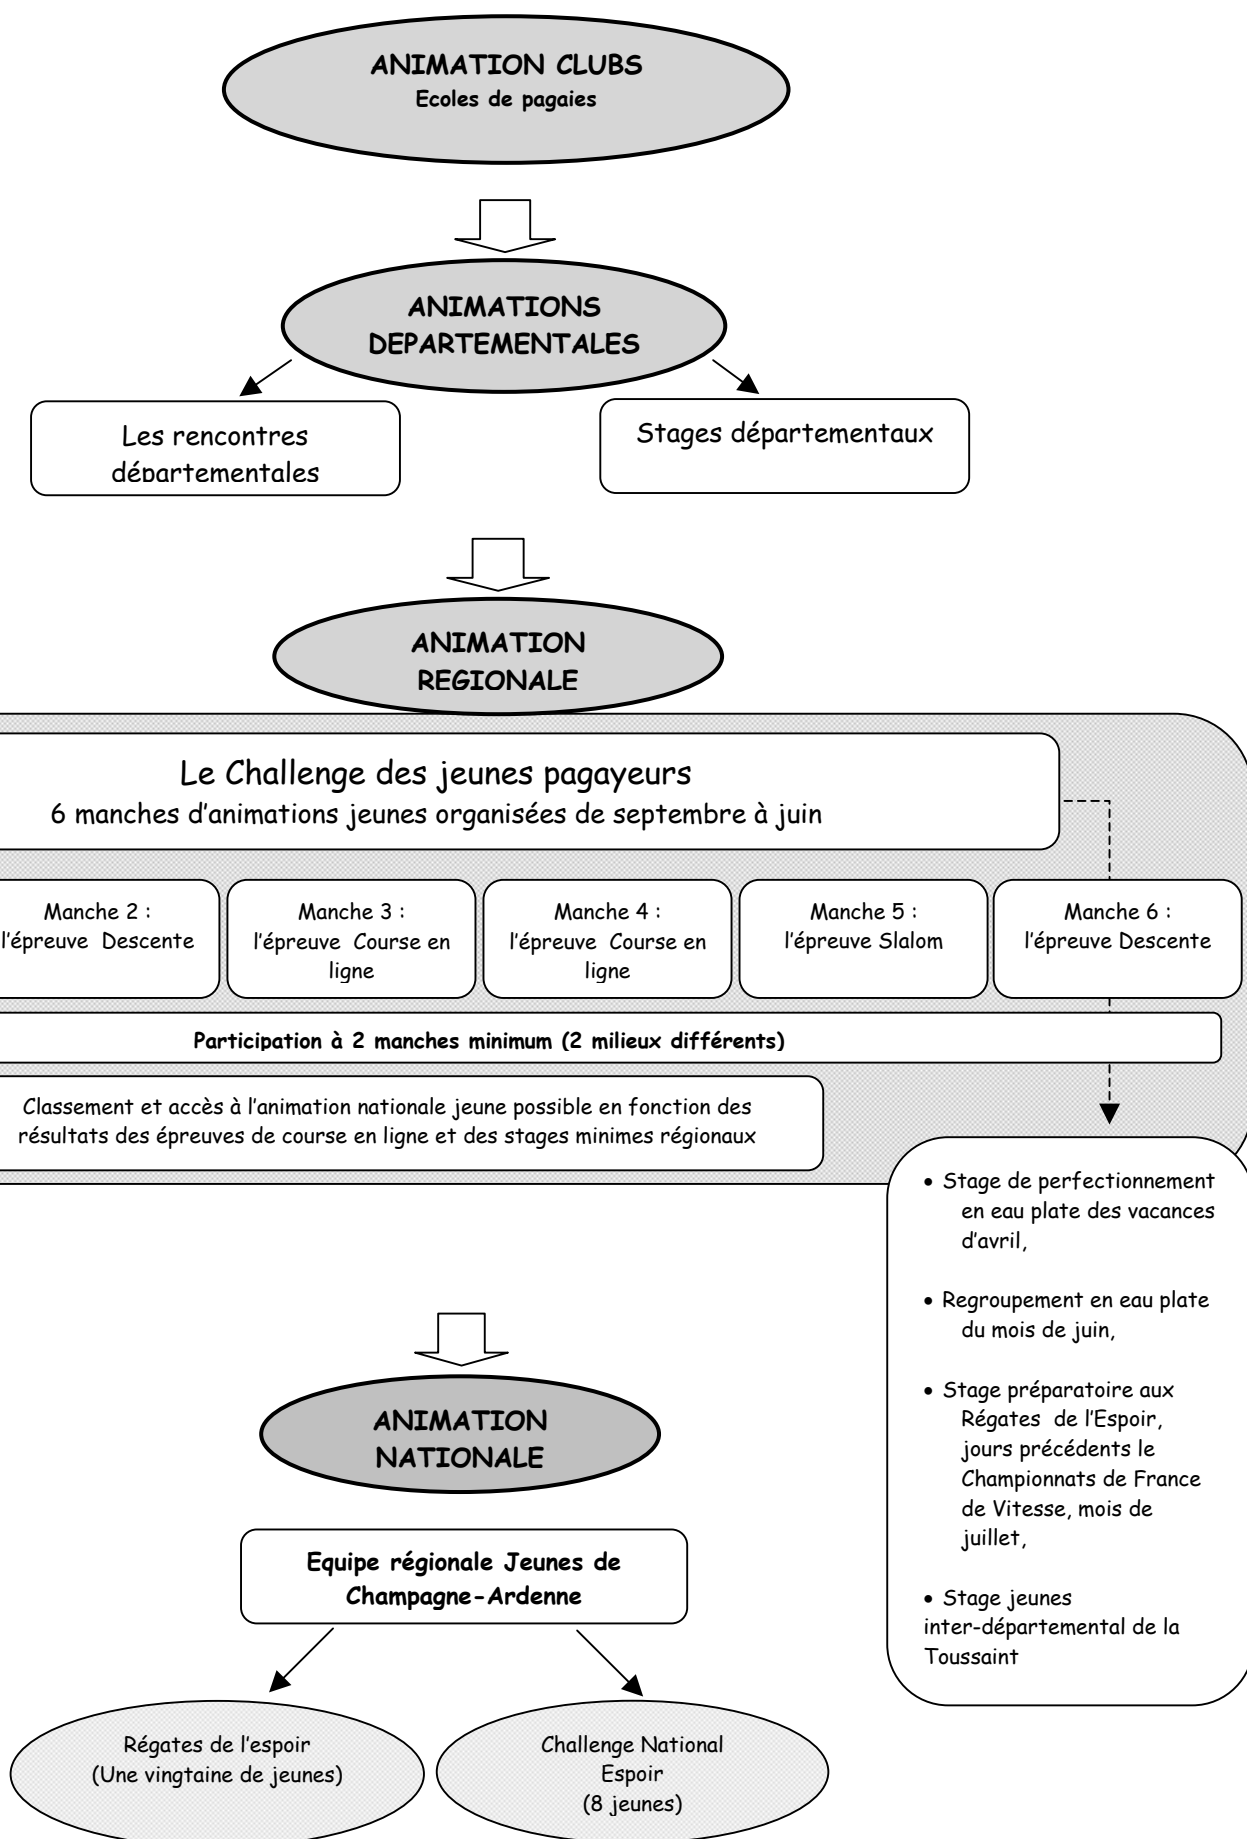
ANIMATION CLUBS
Ecoles de pagaies

ANIMATIONS DEPARTEMENTALES

Les rencontres départementales

Stages départementaux

ANIMATION REGIONALE

Le Challenge des jeunes pagayeurs
6 manches d'animations jeunes organisées de septembre à juin

Manche 2 : l'épreuve Descente

Manche 3 : l'épreuve Course en ligne

Manche 4 : l'épreuve Course en ligne

Manche 5 : l'épreuve Slalom

Manche 6 : l'épreuve Descente

Participation à 2 manches minimum (2 milieux différents)

Classement et accès à l'animation nationale jeune possible en fonction des résultats des épreuves de course en ligne et des stages minimes régionaux

• Stage de perfectionnement en eau plate des vacances d'avril,

• Regroupement en eau plate du mois de juin,

• Stage préparatoire aux Régates de l'Espoir, jours précédents le Championnats de France de Vitesse, mois de juillet,

• Stage jeunes inter-départemental de la Toussaint

ANIMATION NATIONALE

Equipe régionale Jeunes de Champagne-Ardenne

Régates de l'espoir
(Une vingtaine de jeunes)

Challenge National Espoir
(8 jeunes)